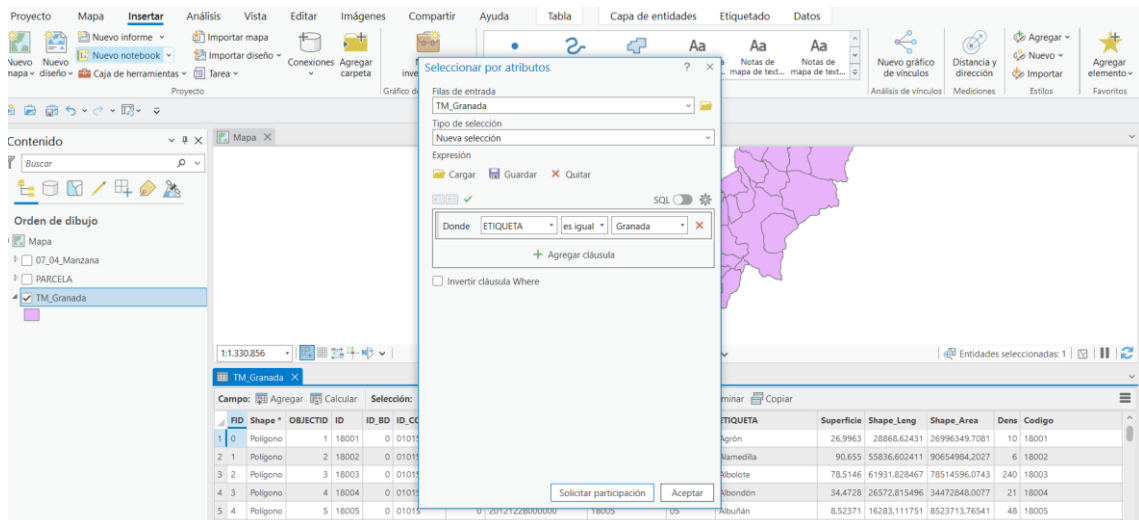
Proyecto Mapa Insertar Análisis Vista Editar Imágenes Compartir Ayuda Tabla Capa de entidades Etiquetado Datos

Nuevo mapa Nuevo diseño Nuevo informe Nuevo notebook Caja de herramientas Tarea Importar mapa Importar diseño Conexiones Agregar carpeta Proyecto Gráfico de inve

Aa Aa Aa Notas de mapa de text... Notas de mapa de text...

Nuevo gráfico de vínculos Análisis de vínculos Distancia y dirección Mediciones Agregar Nuevo Importar Estilos Agregar elemento Favoritos

Contenido
Buscar
Orden de dibujo
Mapa
07_04_Manzana
PARCELA
TM_Granada

Mapa

Seleccionar por atributos ? ×
Filas de entrada
TM_Granada
Tipo de selección
Nueva selección
Expresión
Cargar Guardar Quitar
SQL
Donde ETIQUETA es igual Granada
Agregar cláusula
Invertir cláusula Where
Solicitar participación Aceptar

1:1.330.856
Entidades seleccionadas: 1

TM_Granada
Campo: Agregar Calcular Selección: minar Copiar

| | FID | Shape * | OBJECTID | ID | ID_BD | ID_CO | | | | ETIQUETA | Superficie | Shape_Leng | Shape_Area | Dens | Codigo |
|---|---|---|---|---|---|---|---|---|---|---|---|---|---|---|---|
| 1 | 0 | Polígono | 1 | 18001 | 0 | 0101 | | | | Agrón | 26,9963 | 28868,62431 | 26996349,7081 | 10 | 18001 |
| 2 | 1 | Polígono | 2 | 18002 | 0 | 0101 | | | | Alamedilla | 90,655 | 55836,602411 | 90654984,2027 | 6 | 18002 |
| 3 | 2 | Polígono | 3 | 18003 | 0 | 0101 | | | | Albolote | 78,5146 | 61931,828467 | 78514596,0743 | 240 | 18003 |
| 4 | 3 | Polígono | 4 | 18004 | 0 | 0101 | | | | Albondón | 34,4728 | 26572,815496 | 34472848,0077 | 21 | 18004 |
| 5 | 4 | Polígono | 5 | 18005 | 0 | 0101 | 20121228000000 | 18005 | 05 | Albuñán | 8,52371 | 16283,111751 | 8523713,76541 | 48 | 18005 |